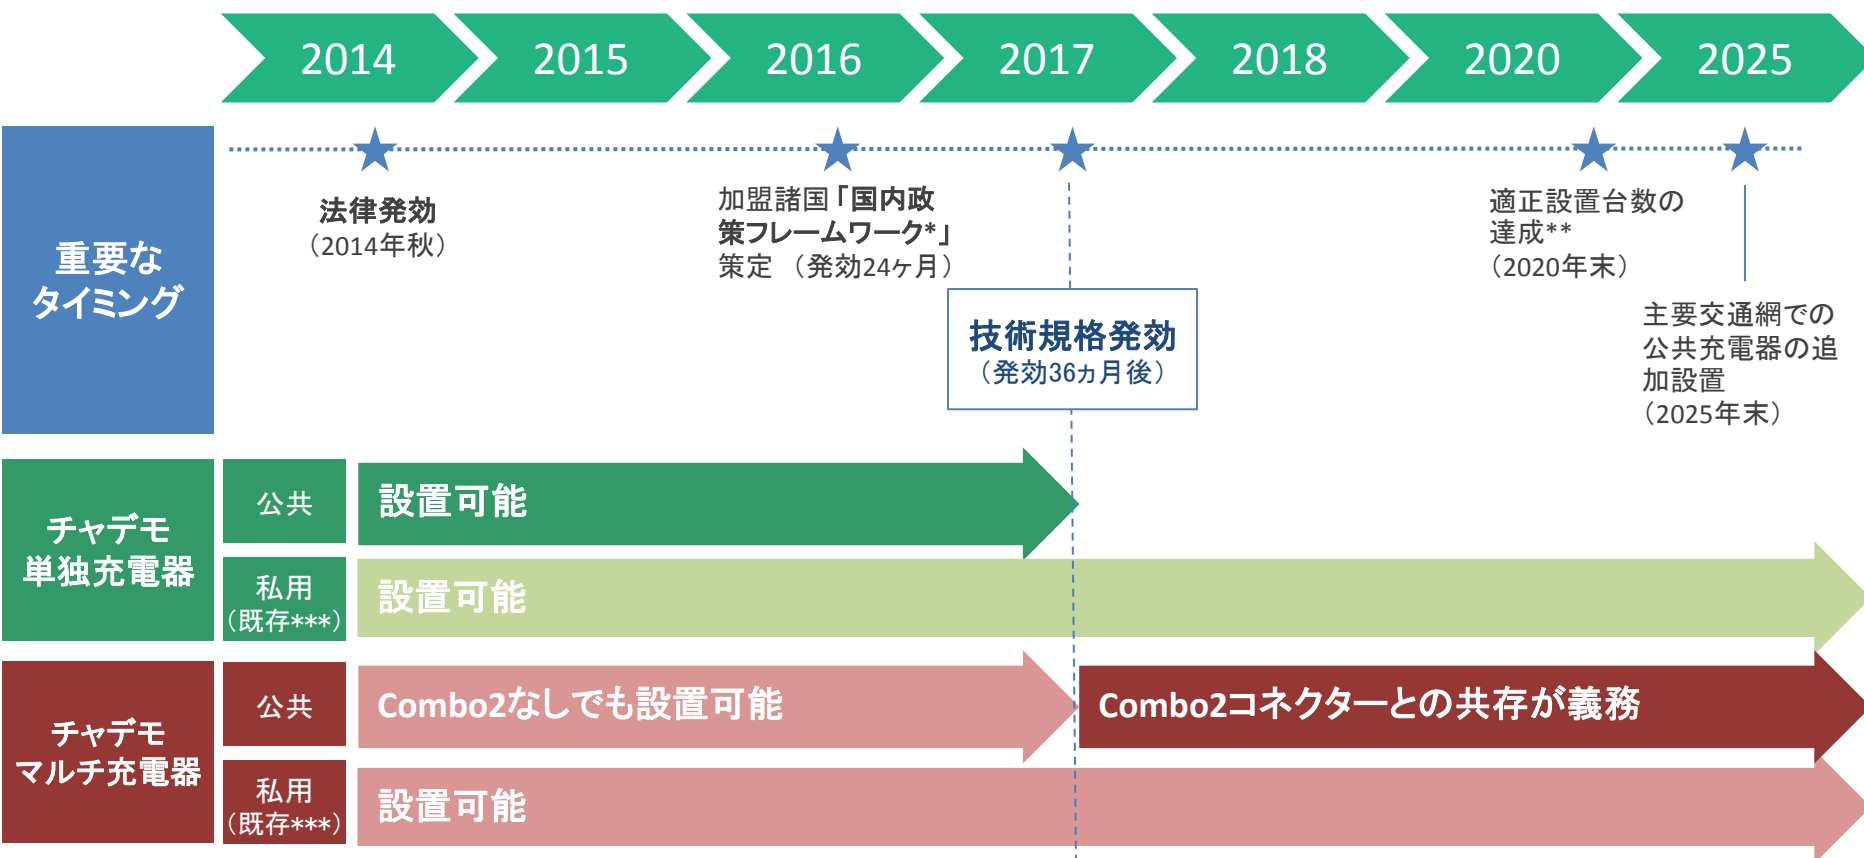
2014 2015 2016 2017 2018 2020 2025

重要なタイミング

法律発効
（2014年秋）

加盟諸国「国内政策フレームワーク*」策定 （発効24ヶ月）

技術規格発効
（発効36ヵ月後）

適正設置台数の達成**
（2020年末）

主要交通網での公共充電器の追加設置
（2025年末）

チャデモ単独充電器

公共
設置可能

私用（既存***）
設置可能

チャデモマルチ充電器

公共
Combo2なしでも設置可能
Combo2コネクターとの共存が義務

私用（既存***）
設置可能